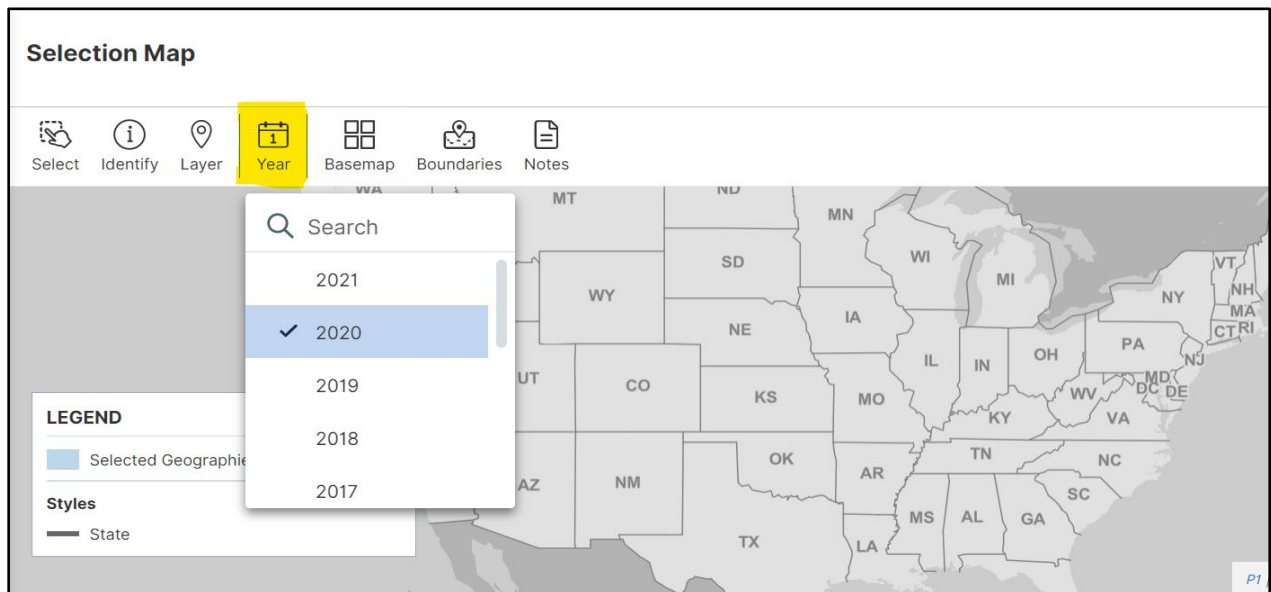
Selection Map

Select Identify Layer Year Basemap Boundaries Notes

Search

2021

✓ 2020

2019

2018

2017

LEGEND

Selected Geographie

Styles

State

WA MT ND MN SD WY NE IA WI MI NY VT NH MA CT RI PA NJ OH IN IL UT CO KS MO KY WV MD DC DE VA TN NC OK AR AZ NM SC MS AL GA TX LA

P1